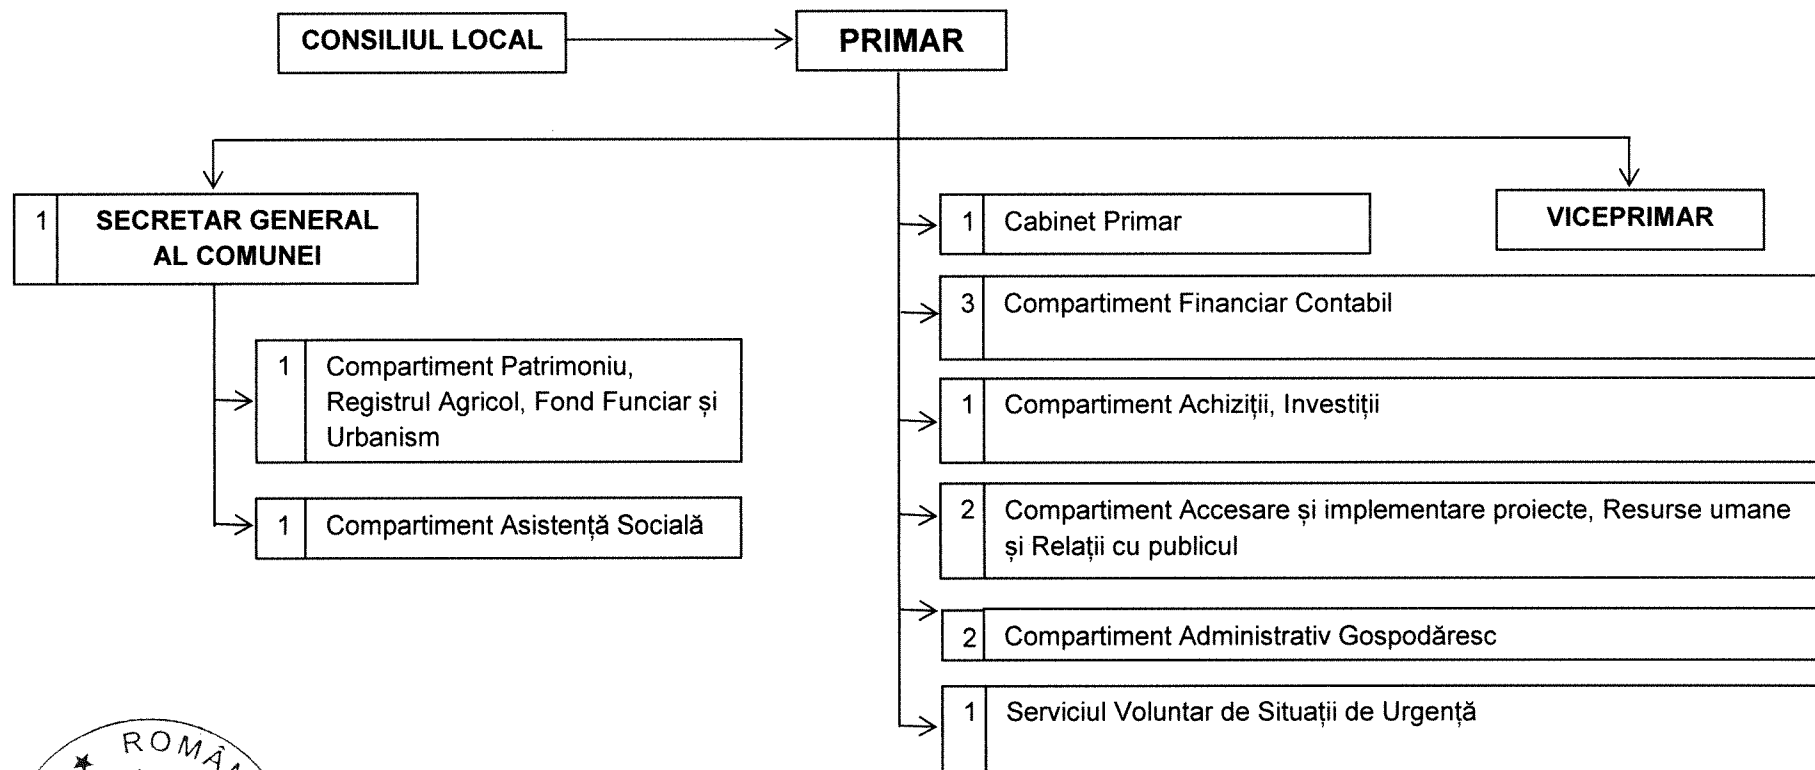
CONSILIUL LOCAL

PRIMAR

1 SECRETAR GENERAL AL COMUNEI

1 Compartiment Patrimoniu, Registrul Agricol, Fond Funciar și Urbanism

1 Compartiment Asistență Socială

1 Cabinet Primar

VICEPRIMAR

3 Compartiment Financiar Contabil

1 Compartiment Achiziții, Investiții

2 Compartiment Accesare și implementare proiecte, Resurse umane și Relații cu publicul

2 Compartiment Administrativ Gospodăresc

1 Serviciul Voluntar de Situații de Urgență

ROMÂ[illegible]